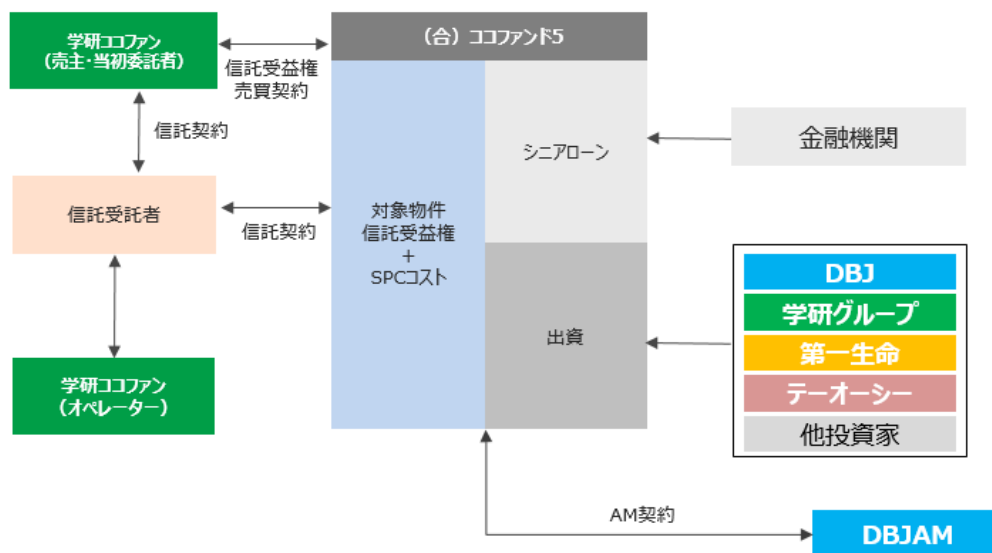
学研ココファン
（売主・当初委託者）

信託受益権
売買契約

（合）ココファンド5

信託契約

信託受託者

信託契約

対象物件
信託受益権
+
SPCコスト

シニアローン

金融機関

出資

DBJ
学研グループ
第一生命
テーオーシー
他投資家

学研ココファン
（オペレーター）

AM契約

DBJAM